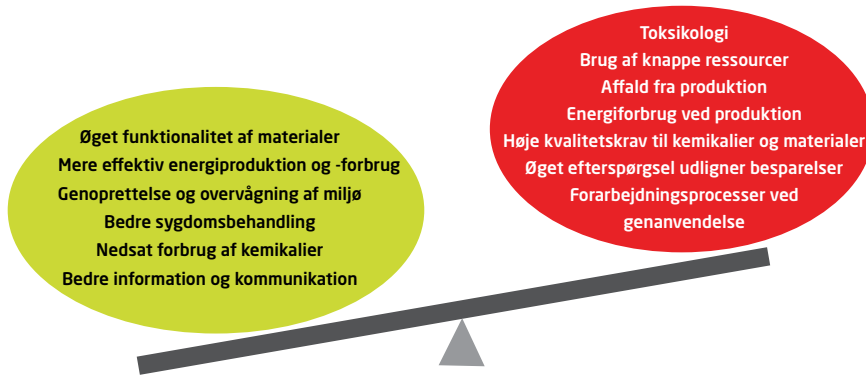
Øget funktionalitet af materialer
Mere effektiv energiproduktion og -forbrug
Genoprettelse og overvågning af miljø
Bedre sygdomsbehandling
Nedsat forbrug af kemikalier
Bedre information og kommunikation

Toksikologi
Brug af knappe ressourcer
Affald fra produktion
Energiforbrug ved produktion
Høje kvalitetskrav til kemikalier og materialer
Øget efterspørgsel udligner besparelser
Forarbejdningsprocesser ved genanvendelse